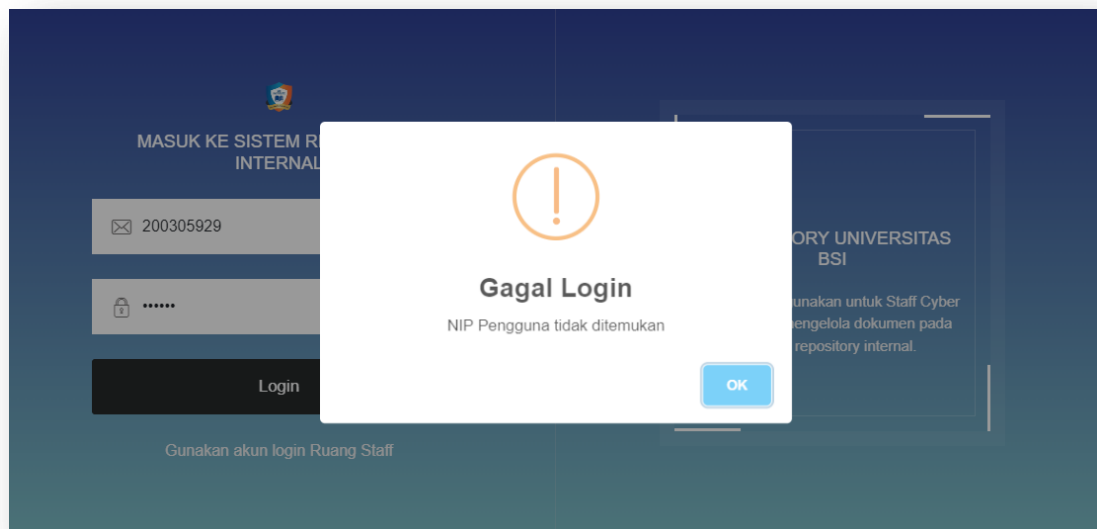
MASUK KE SISTEM R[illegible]
INTERNAL

200305929

••••••

Login

Gunakan akun login Ruang Staff

!

Gagal Login

NIP Pengguna tidak ditemukan

OK

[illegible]ORY UNIVERSITAS BSI

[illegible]unakan untuk Staff Cyber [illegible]engelola dokumen pada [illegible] repository internal.